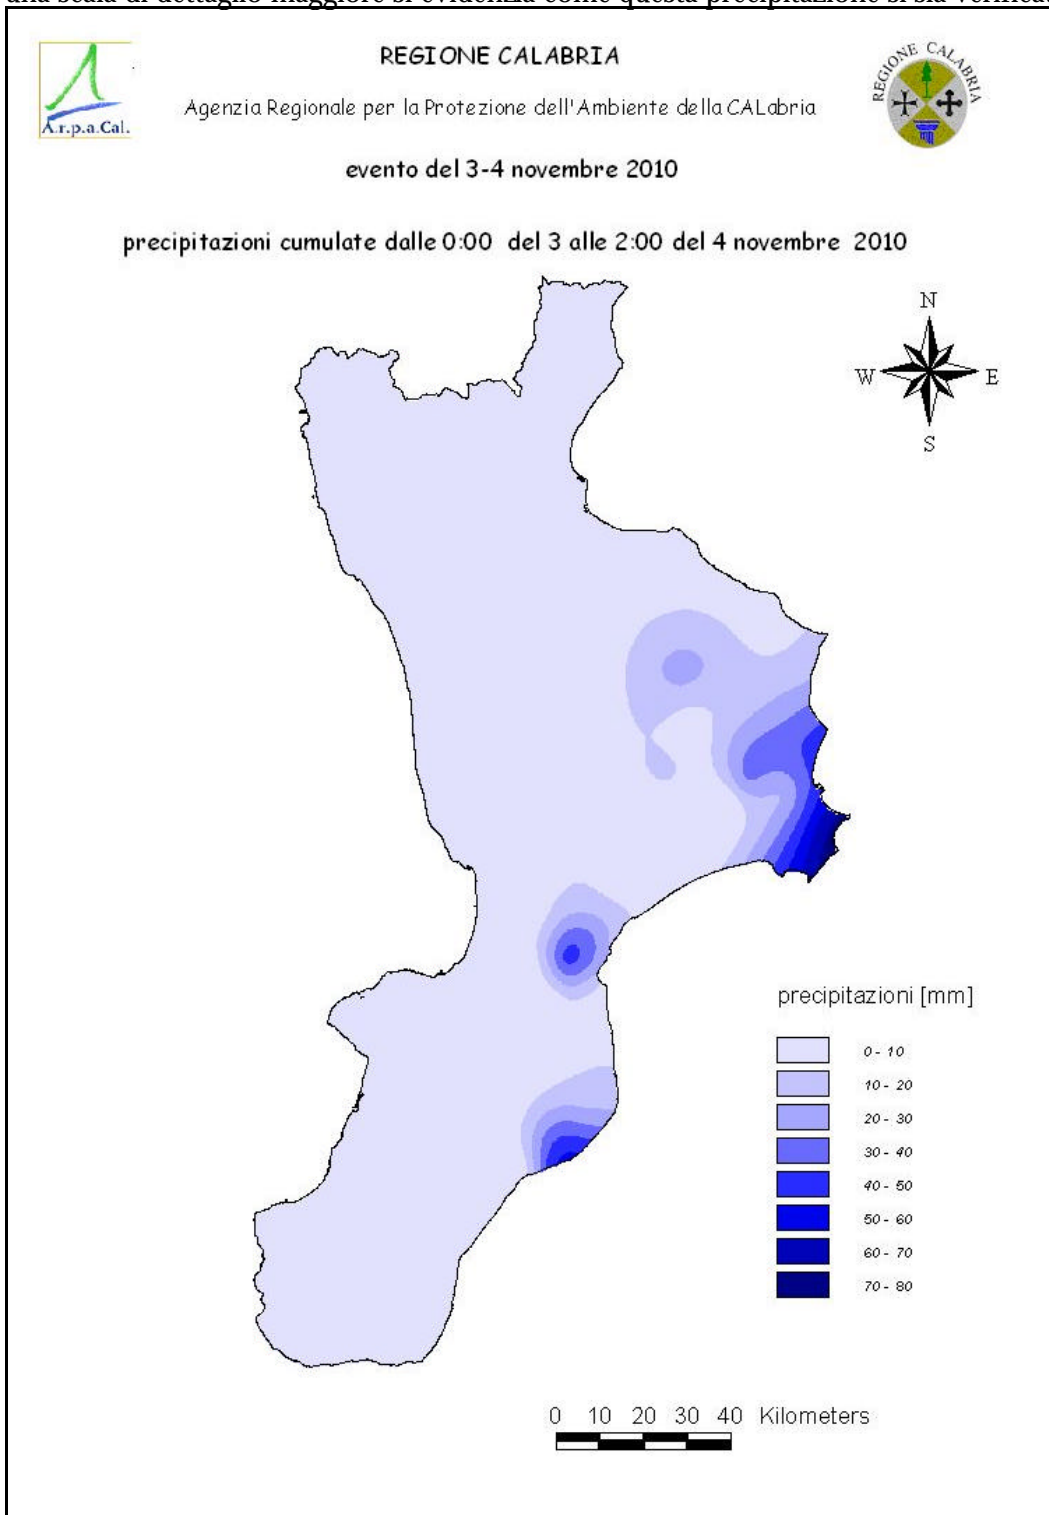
alla scala di dettaglio maggiore si evidenzia come questa precipitazione si sia verificata

A.r.p.a.Cal.

REGIONE CALABRIA

Agenzia Regionale per la Protezione dell'Ambiente della CALabria

REGIONE CALABRIA

evento del 3-4 novembre 2010

precipitazioni cumulate dalle 0:00 del 3 alle 2:00 del 4 novembre 2010

N

W

E

S

precipitazioni [mm]

0 - 10

10 - 20

20 - 30

30 - 40

40 - 50

50 - 60

60 - 70

70 - 80

0 10 20 30 40 Kilometers